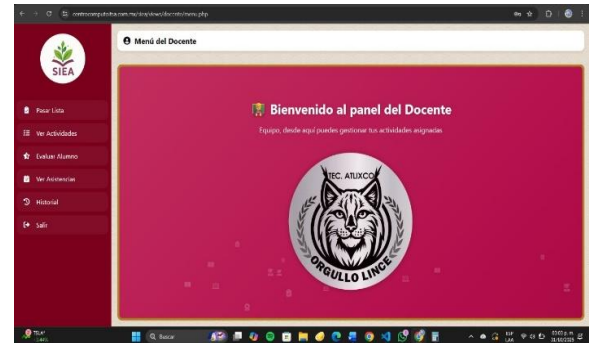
SIEA

Pasar Lista
Ver Actividades
Evaluar Alumno
Ver Asistencias
Historial
Salir

Menú del Docente

Bienvenido al panel del Docente

Equipo, desde aquí puedes gestionar tus actividades asignadas.

TEC. ATLIXCO
ORGULLO LINCE

Buscar